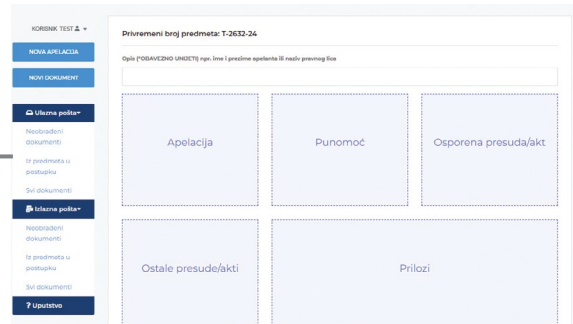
KORISNIK TEST

NOVA APELACIJA

NOVI DOKUMENT

Ulazna pošta

Neobrađeni dokumenti

Iz predmeta u postupku

Svi dokumenti

Izlazna pošta

Neobrađeni dokumenti

Iz predmeta u postupku

Svi dokumenti

? Uputstvo

Privremeni broj predmeta: T-2632-24

Opis (*OBAVEZNO UNIJETI) npr. ime i prezime apelanta ili naziv pravnog lica

Apelacija

Punomoć

Osporena presuda/akt

Ostale presude/akti

Prilozi